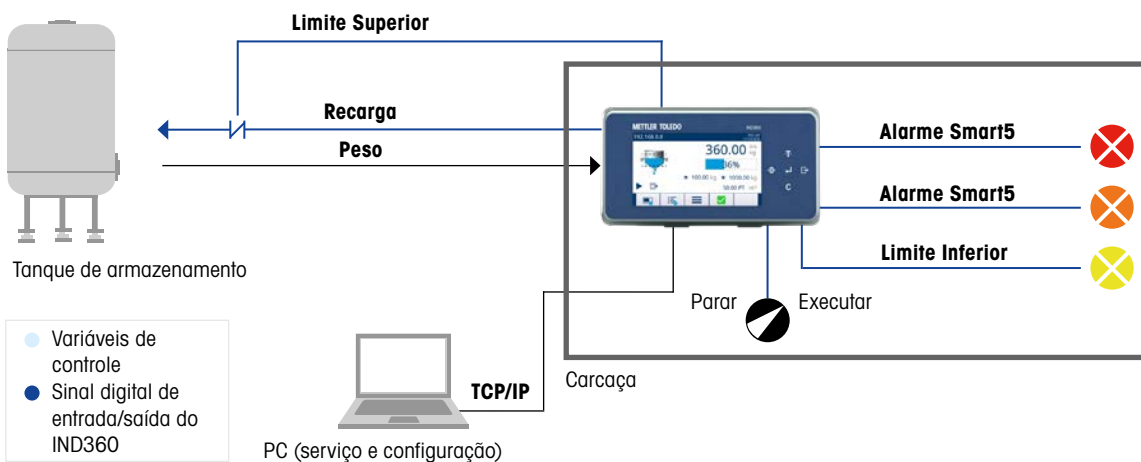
Limite Superior

Recarga

Peso

METTLER TOLEDO

360.00

Alarme Smart5

Alarme Smart5

Limite Inferior

Tanque de armazenamento

Parar

Executar

Variáveis de controle

Sinal digital de entrada/saída do IND360

TCP/IP

Carcaça

PC (serviço e configuração)